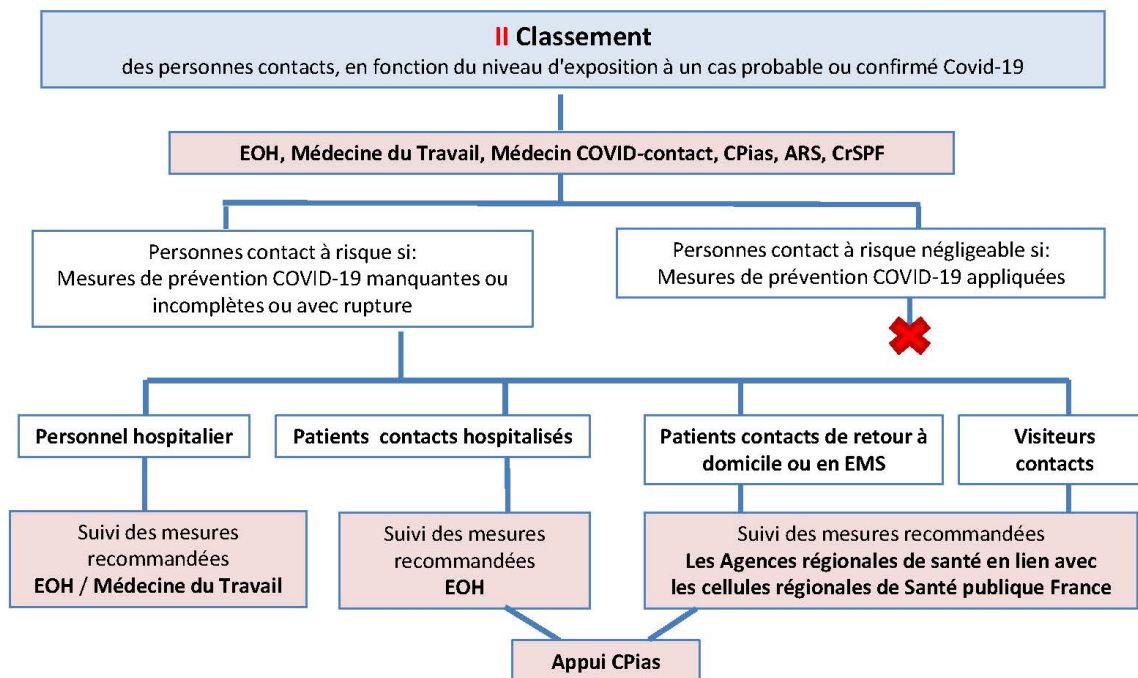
II Classement
des personnes contacts, en fonction du niveau d'exposition à un cas probable ou confirmé Covid-19

EOH, Médecine du Travail, Médecin COVID-contact, CPias, ARS, CrSPF

Personnes contact à risque si:
Mesures de prévention COVID-19 manquantes ou incomplètes ou avec rupture

Personnes contact à risque négligeable si:
Mesures de prévention COVID-19 appliquées

Personnel hospitalier

Patients contacts hospitalisés

Patients contacts de retour à domicile ou en EMS

Visiteurs contacts

Suivi des mesures recommandées
EOH / Médecine du Travail

Suivi des mesures recommandées
EOH

Suivi des mesures recommandées
Les Agences régionales de santé en lien avec les cellules régionales de Santé publique France

Appui CPias